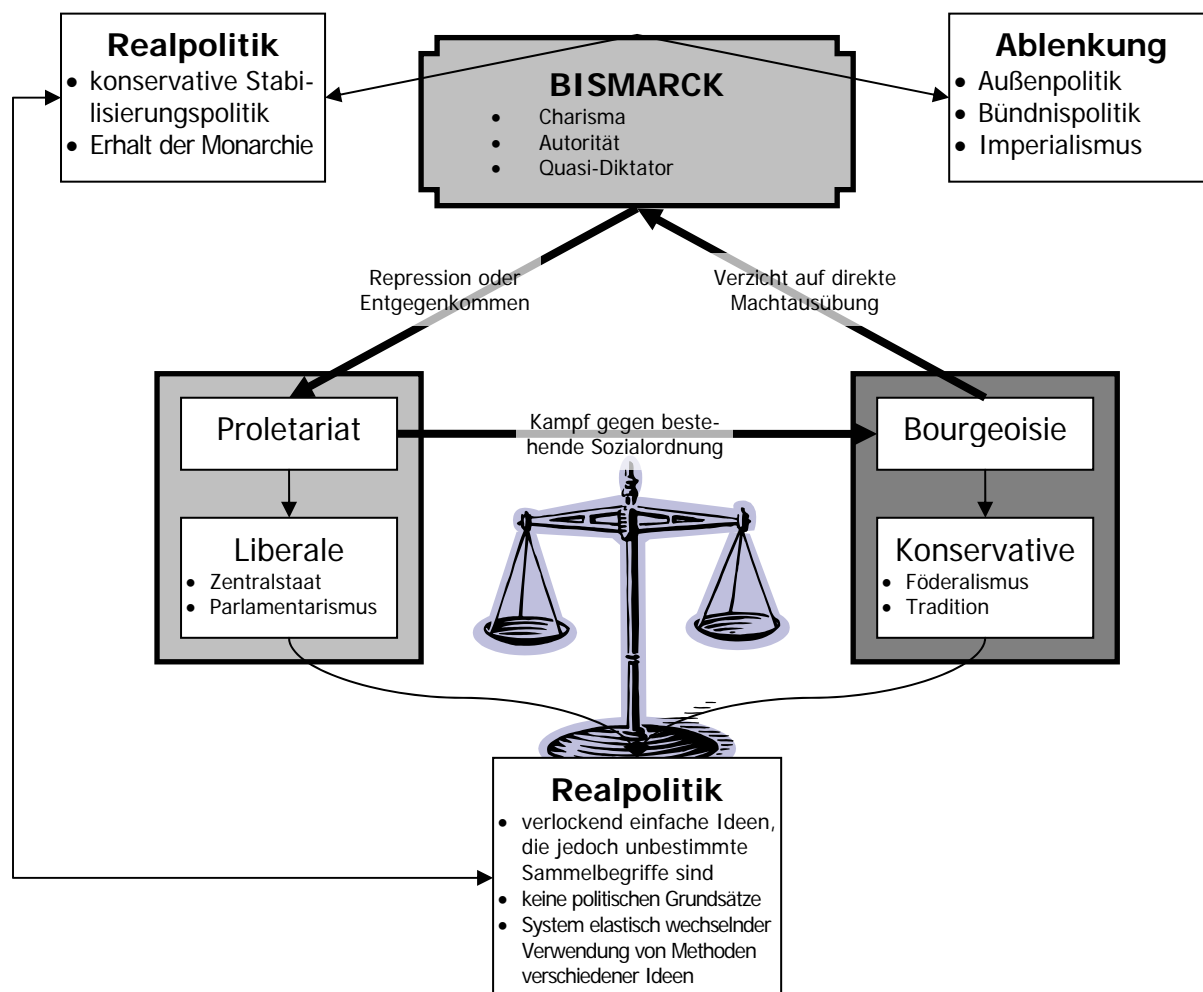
Realpolitik
- konservative Stabilisierungspolitik
- Erhalt der Monarchie

BISMARCK
- Charisma
- Autorität
- Quasi-Diktator

Ablenkung
- Außenpolitik
- Bündnispolitik
- Imperialismus

Repression oder Entgegenkommen

Verzicht auf direkte Machtausübung

Proletariat

Kampf gegen bestehende Sozialordnung

Bourgeoisie

Liberale
- Zentralstaat
- Parlamentarismus

Konservative
- Föderalismus
- Tradition

Realpolitik
- verlockend einfache Ideen, die jedoch unbestimmte Sammelbegriffe sind
- keine politischen Grundsätze
- System elastisch wechselnder Verwendung von Methoden verschiedener Ideen